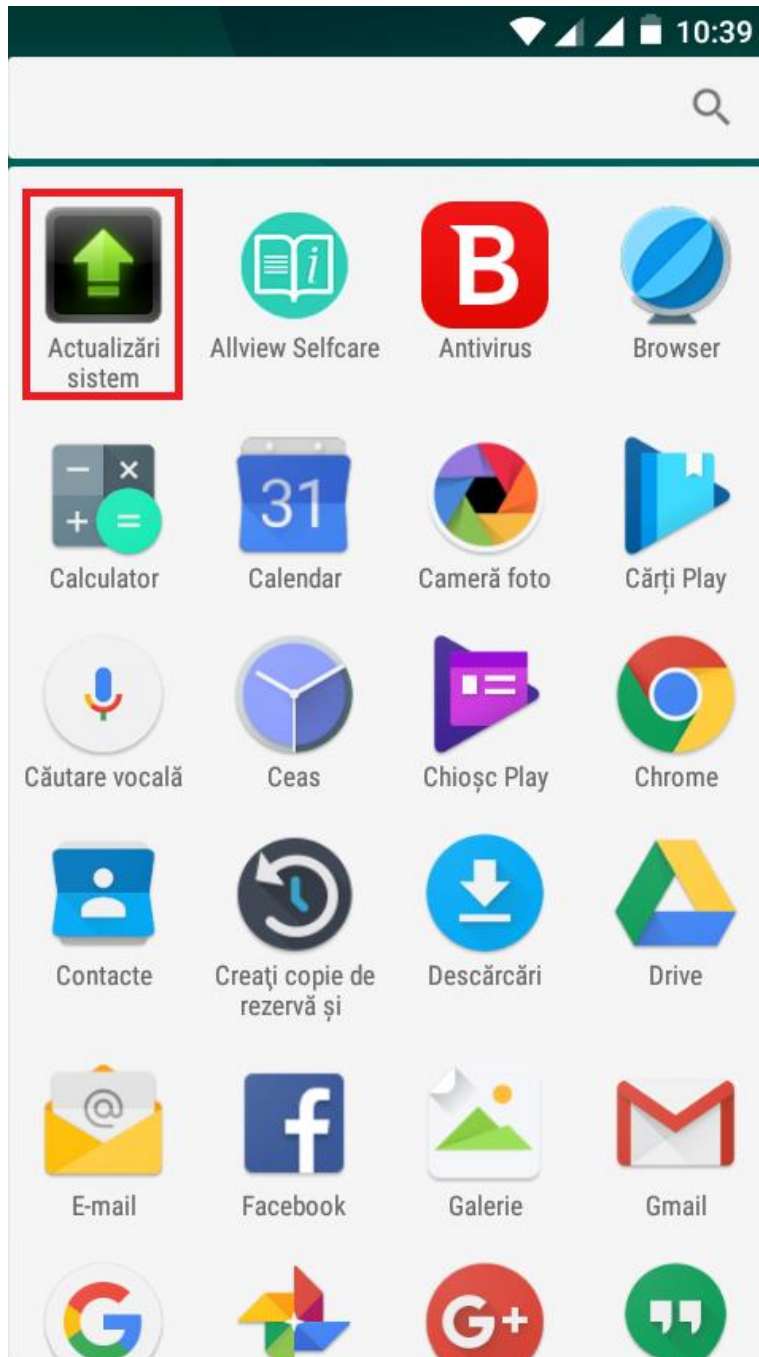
10:39

Actualizări sistem
Allview Selfcare
Antivirus
Browser

31
Calculator
Calendar
Cameră foto
Cărți Play

Căutare vocală
Ceas
Chioșc Play
Chrome

Contacte
Creați copie de rezervă și
Descărcări
Drive

E-mail
Facebook
Galerie
Gmail